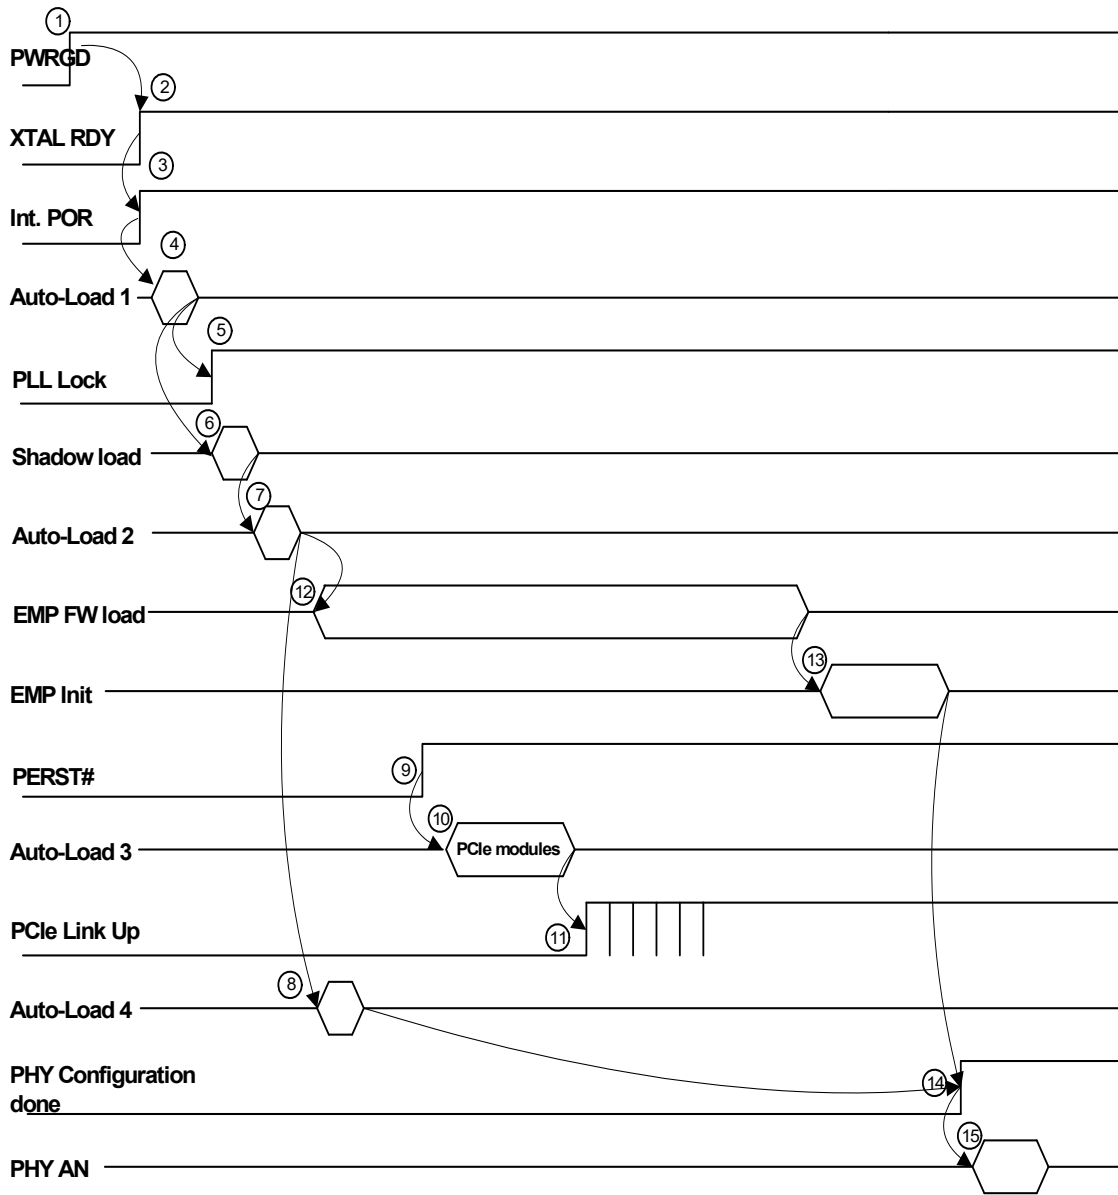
1
PWRGD
2
XTAL RDY
3
Int. POR
4
Auto-Load 1
5
PLL Lock
6
Shadow load
7
Auto-Load 2
12
EMP FW load
13
EMP Init
PERST#
9
10
Auto-Load 3
PCIe modules
PCIe Link Up
11
8
Auto-Load 4
PHY Configuration done
14
15
PHY AN